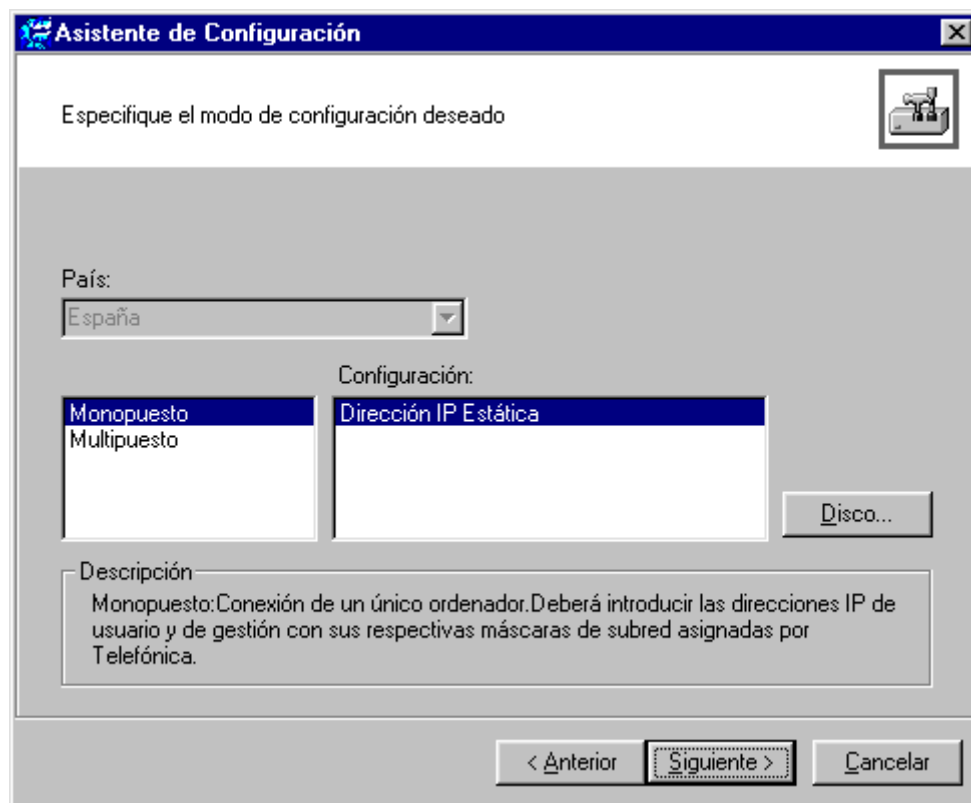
Asistente de Configuración

Especifique el modo de configuración deseado

País:

España

Configuración:

Monopuesto
Multipuesto

Dirección IP Estática

Disco...

Descripción

Monopuesto:Conexión de un único ordenador.Deberá introducir las direcciones IP de usuario y de gestión con sus respectivas máscaras de subred asignadas por Telefónica.

< Anterior

Siguiente >

Cancelar